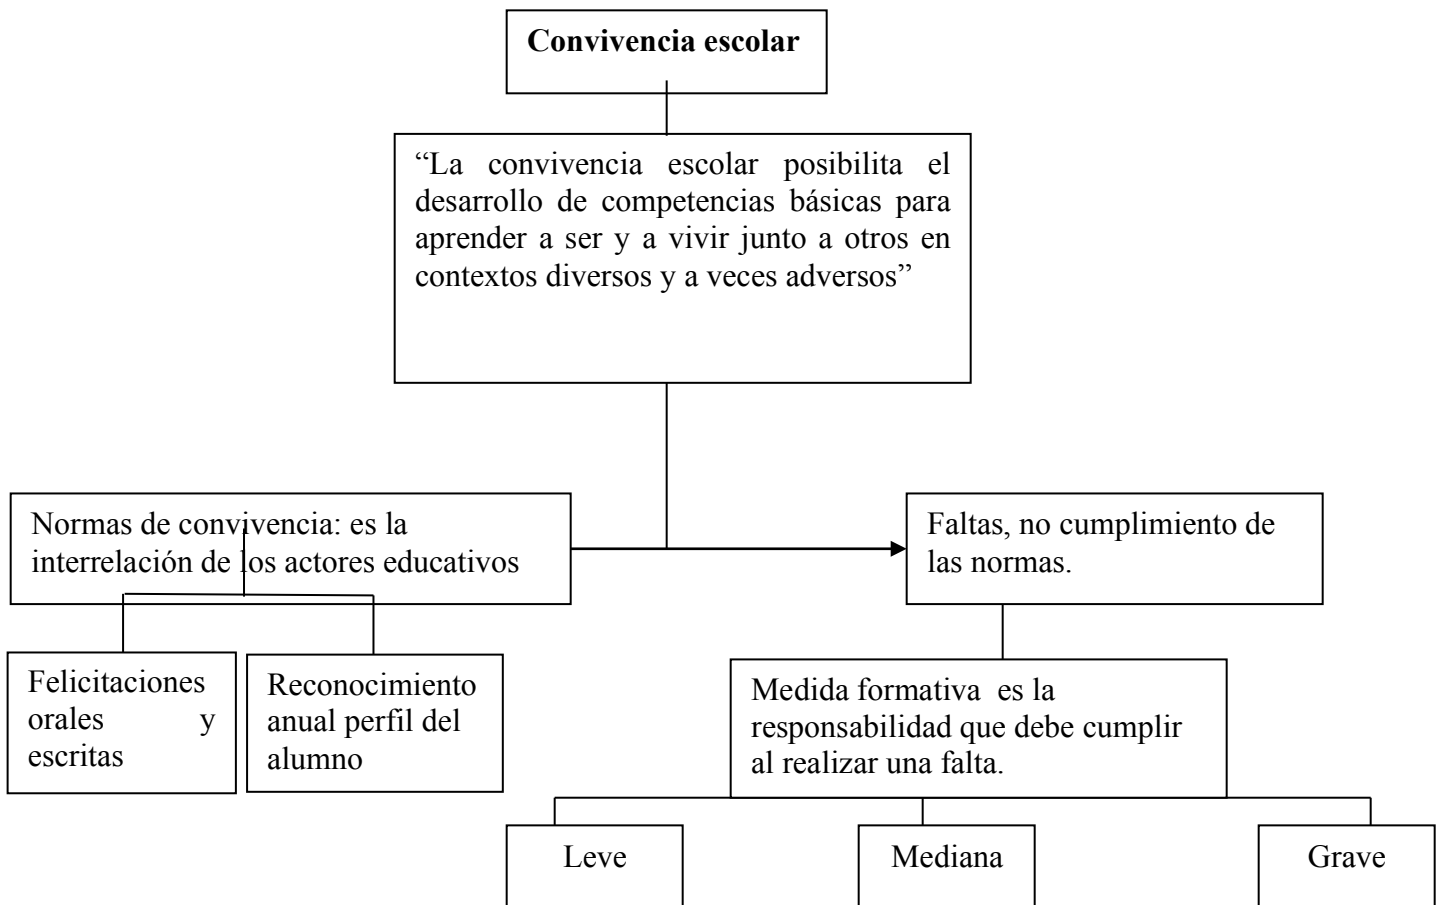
Convivencia escolar

“La convivencia escolar posibilita el desarrollo de competencias básicas para aprender a ser y a vivir junto a otros en contextos diversos y a veces adversos”

Normas de convivencia: es la interrelación de los actores educativos

Faltas, no cumplimiento de las normas.

Felicitaciones orales y escritas

Reconocimiento anual perfil del alumno

Medida formativa es la responsabilidad que debe cumplir al realizar una falta.

Leve

Mediana

Grave